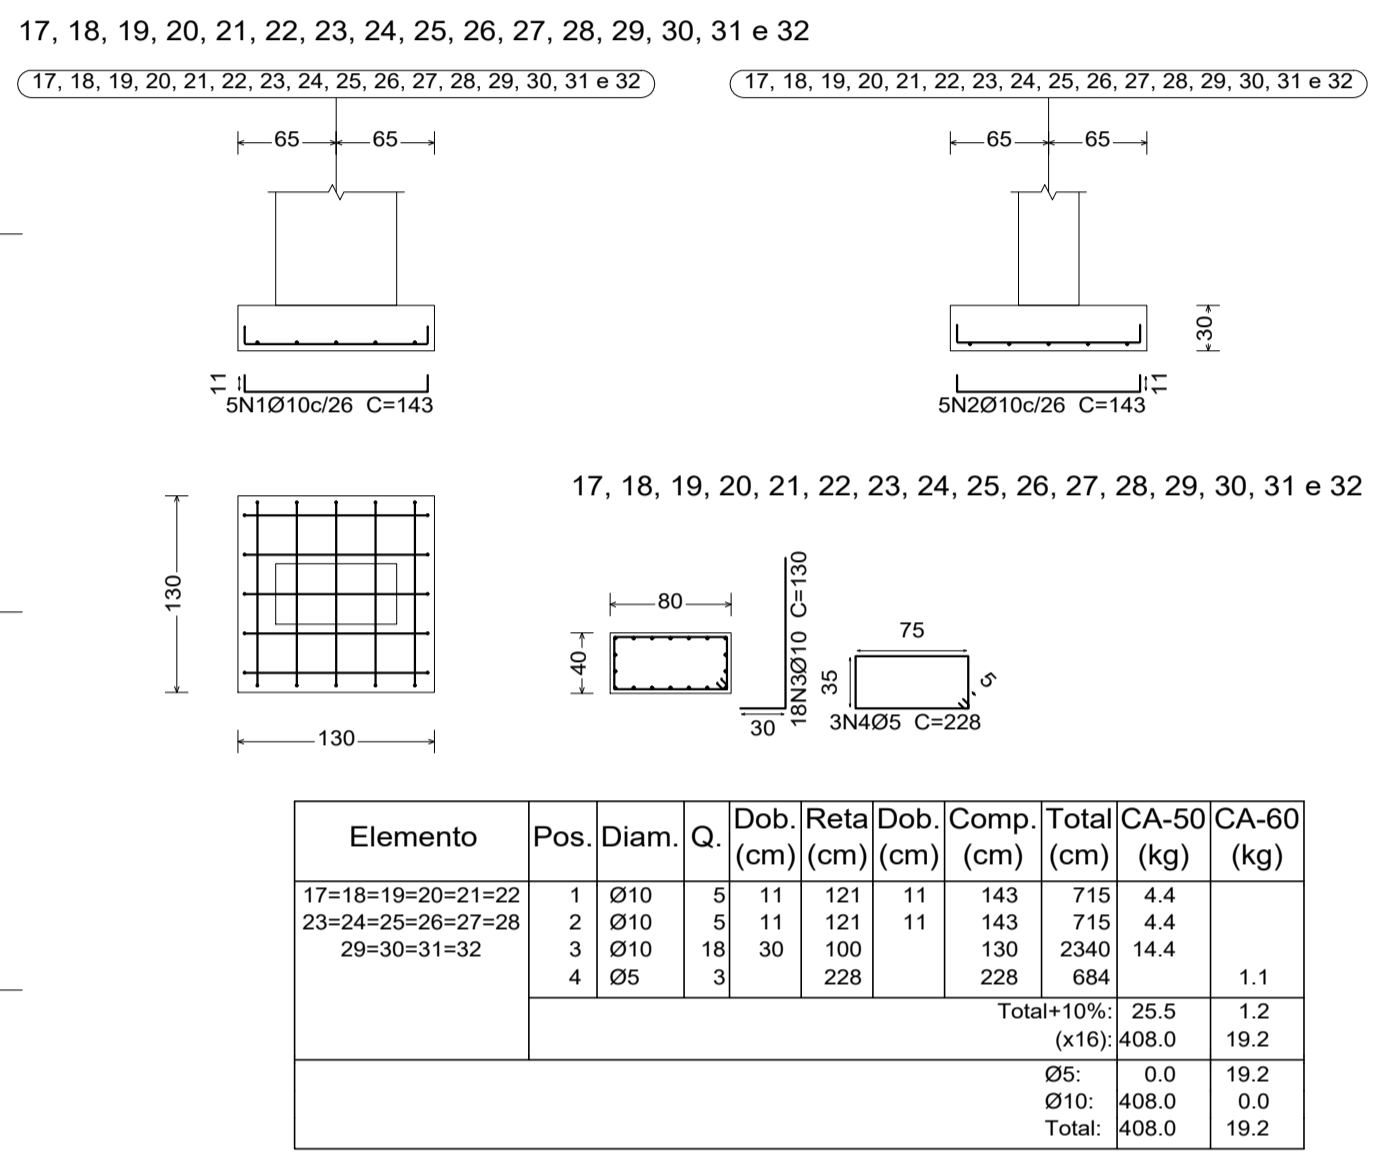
17, 18, 19, 20, 21, 22, 23, 24, 25, 26, 27, 28, 29, 30, 31 e 32

17, 18, 19, 20, 21, 22, 23, 24, 25, 26, 27, 28, 29, 30, 31 e 32

65 65

11

5N1Ø10c/26 C=143

17, 18, 19, 20, 21, 22, 23, 24, 25, 26, 27, 28, 29, 30, 31 e 32

65 65

30

11

5N2Ø10c/26 C=143

130

130

17, 18, 19, 20, 21, 22, 23, 24, 25, 26, 27, 28, 29, 30, 31 e 32

80

40

30

18N3Ø10 C=130

75

35

5

3N4Ø5 C=228

| Elemento | Pos. | Diam. | Q. | Dob. (cm) | Reta (cm) | Dob. (cm) | Comp. (cm) | Total (cm) | CA-50 (kg) | CA-60 (kg) |
|---|---|---|---|---|---|---|---|---|---|---|
| 17=18=19=20=21=22 23=24=25=26=27=28 29=30=31=32 | 1 | Ø10 | 5 | 11 | 121 | 11 | 143 | 715 | 4.4 | |
| | 2 | Ø10 | 5 | 11 | 121 | 11 | 143 | 715 | 4.4 | |
| | 3 | Ø10 | 18 | 30 | 100 | | 130 | 2340 | 14.4 | |
| | 4 | Ø5 | 3 | | 228 | | 228 | 684 | | 1.1 |
| | | | | | | | | Total+10%: | 25.5 | 1.2 |
| | | | | | | | | (x16): | 408.0 | 19.2 |
| | | | | | | | | Ø5: | 0.0 | 19.2 |
| | | | | | | | | Ø10: | 408.0 | 0.0 |
| | | | | | | | | Total: | 408.0 | 19.2 |